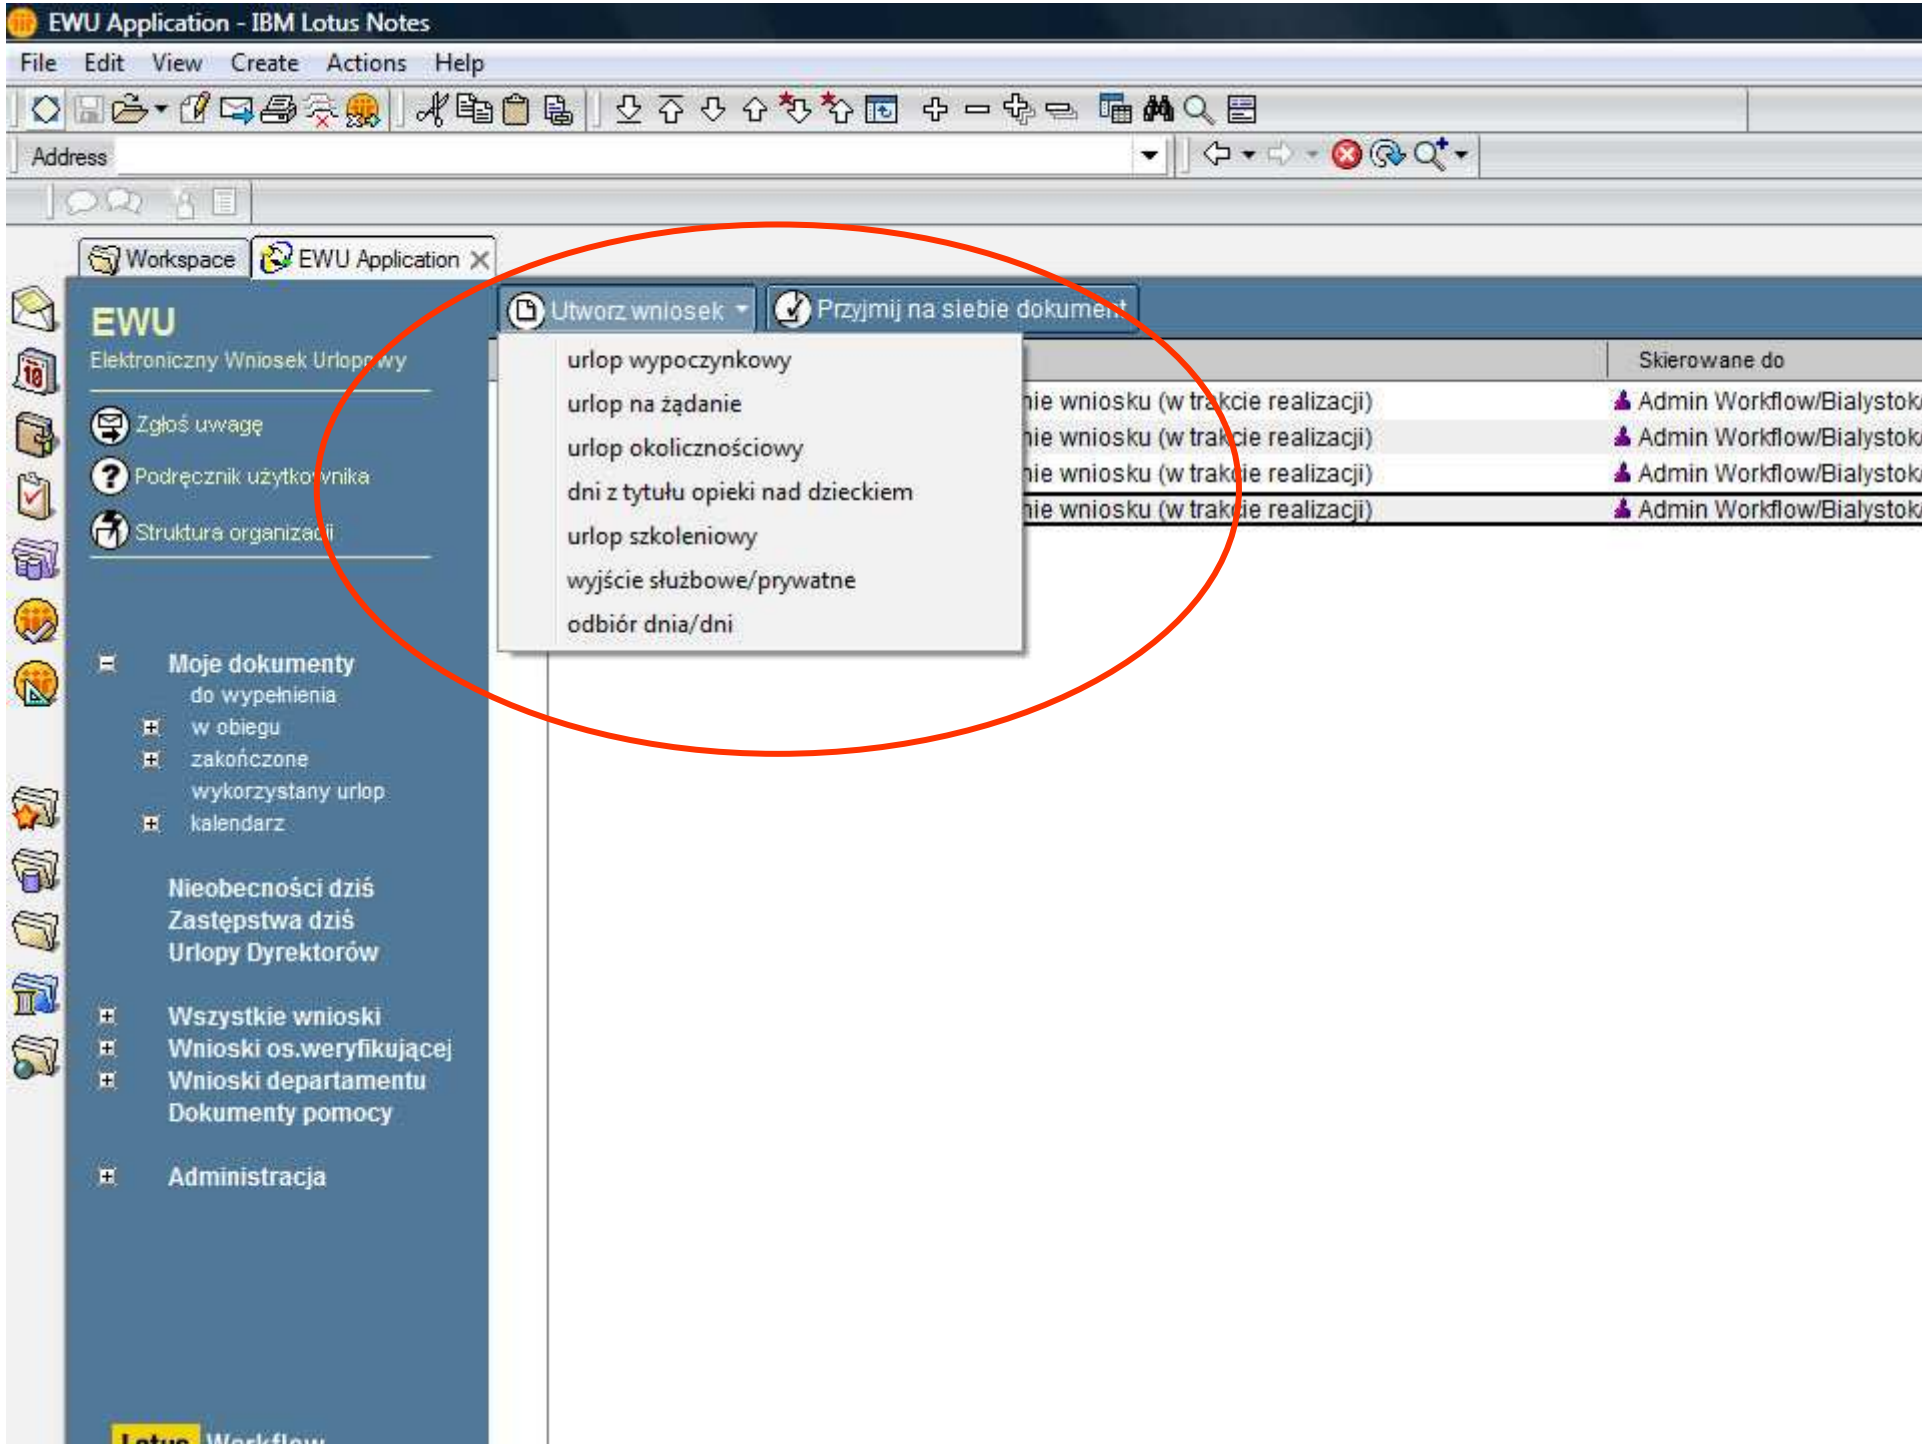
EWU Application - IBM Lotus Notes

File Edit View Create Actions Help

Address

Workspace EWU Application

EWU
Elektroniczny Wniosek Urlopowy

Zgłoś uwagę
Podręcznik użytkownika
Struktura organizacji

Moje dokumenty
do wypełnienia
w obiegu
zakończone
wykorzystany urlop
kalendarz

Nieobecności dziś
Zastępstwa dziś
Urlopy Dyrektorów

Wszystkie wnioski
Wnioski os.weryfikującej
Wnioski departamentu
Dokumenty pomocy

Administracja

Utworz wniosek
Przyjmij na siebie dokument

urlop wypoczynkowy
urlop na żądanie
urlop okolicznościowy
dni z tytułu opieki nad dzieckiem
urlop szkoleniowy
wyjście służbowe/prywatne
odbiór dnia/dni

Skierowane do

nie wniosku (w trakcie realizacji) Admin Workflow/Bialystok
nie wniosku (w trakcie realizacji) Admin Workflow/Bialystok
nie wniosku (w trakcie realizacji) Admin Workflow/Bialystok
nie wniosku (w trakcie realizacji) Admin Workflow/Bialystok

Lotus Workflow